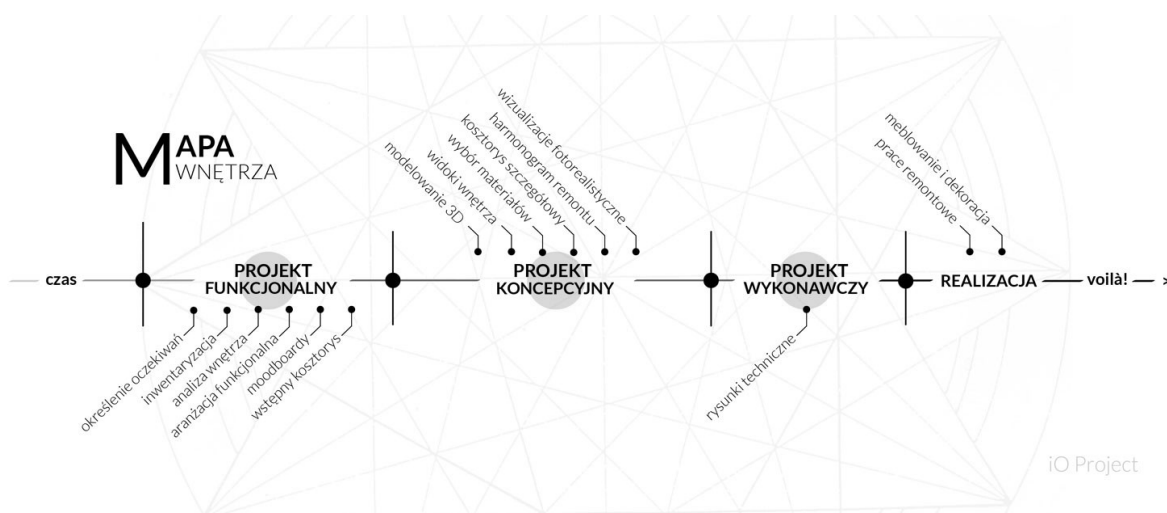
MAPA WNĘTRZA

czas

PROJEKT FUNKCJONALNY

określenie oczekiwań
inwentaryzacja
analiza wnętrza
aranżacja funkcjonalna
moodboardy
wstępny kosztorys

PROJEKT KONCEPCYJNY

modelowanie 3D
widoki wnętrza
wybór materiałów
kosztorys szczegółowy
harmonogram remontu
wizualizacje fotorealistyczne

PROJEKT WYKONAWCZY

rysunki techniczne

REALIZACJA

meblowanie i dekoracja
prace remontowe

voilà!

iO Project